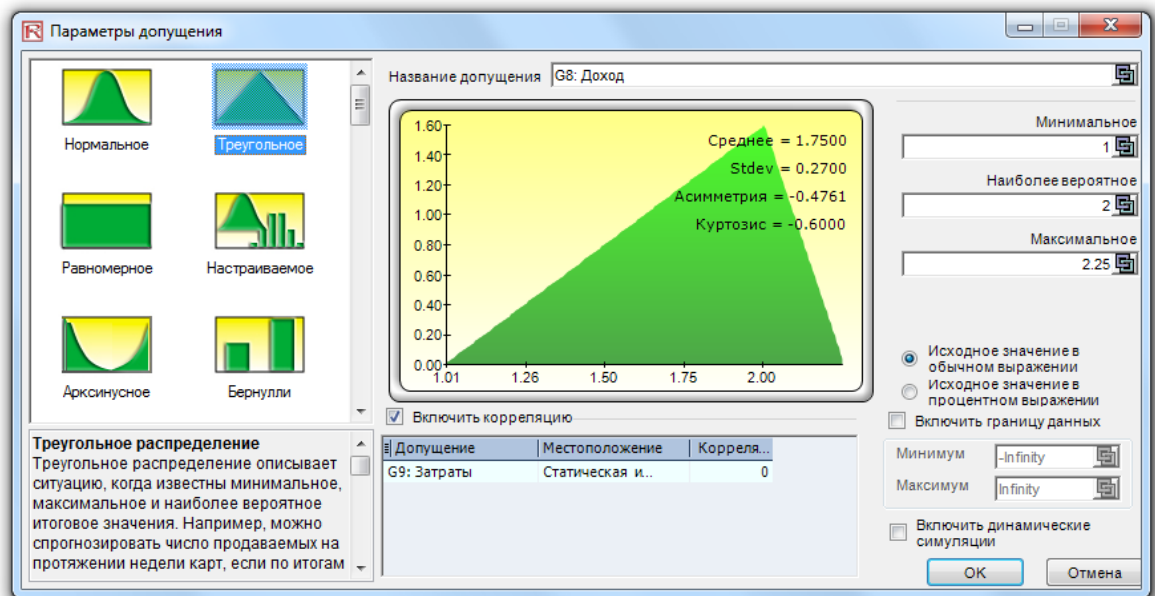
Параметры допущения

Нормальное
Треугольное
Равномерное
Настраиваемое
Арксинусное
Бернулли

Треугольное распределение
Треугольное распределение описывает ситуацию, когда известны минимальное, максимальное и наиболее вероятное итоговое значения. Например, можно спрогнозировать число продаваемых на протяжении недели карт, если по итогам

Название допущения G8: Доход

Среднее = 1.7500
Stdev = 0.2700
Асимметрия = -0.4761
Куртозис = -0.6000

1.60
1.40
1.20
1.00
0.80
0.60
0.40
0.20
0.00
1.01 1.26 1.50 1.75 2.00

Включить корреляцию

| Допущение | Местоположение | Корреля... |
|---|---|---|
| G9: Затраты | Статическая и... | 0 |

Минимальное
1
Наиболее вероятное
2
Максимальное
2.25

Исходное значение в обычном выражении
Исходное значение в процентном выражении
Включить границу данных
Минимум -Infinity
Максимум Infinity
Включить динамические симуляции

OK
Отмена